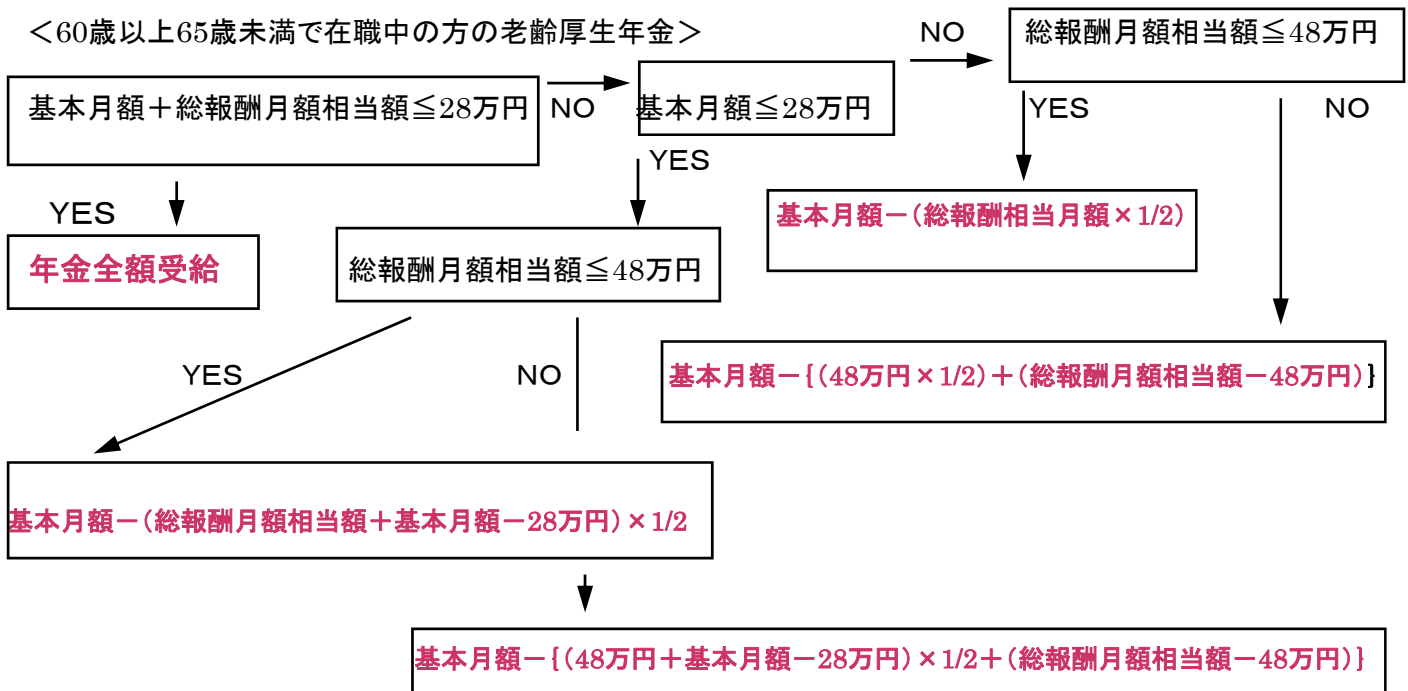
＜60歳以上65歳未満で在職中の方の老齢厚生年金＞

基本月額＋総報酬月額相当額≦28万円

YES

年金全額受給

NO

基本月額≦28万円

YES

総報酬月額相当額≦48万円

YES

基本月額－(総報酬月額相当額＋基本月額－28万円)×1/2

NO

基本月額－{(48万円＋基本月額－28万円)×1/2＋(総報酬月額相当額－48万円)}

NO

総報酬月額相当額≦48万円

YES

基本月額－(総報酬相当月額×1/2)

NO

基本月額－{(48万円×1/2)＋(総報酬月額相当額－48万円)}